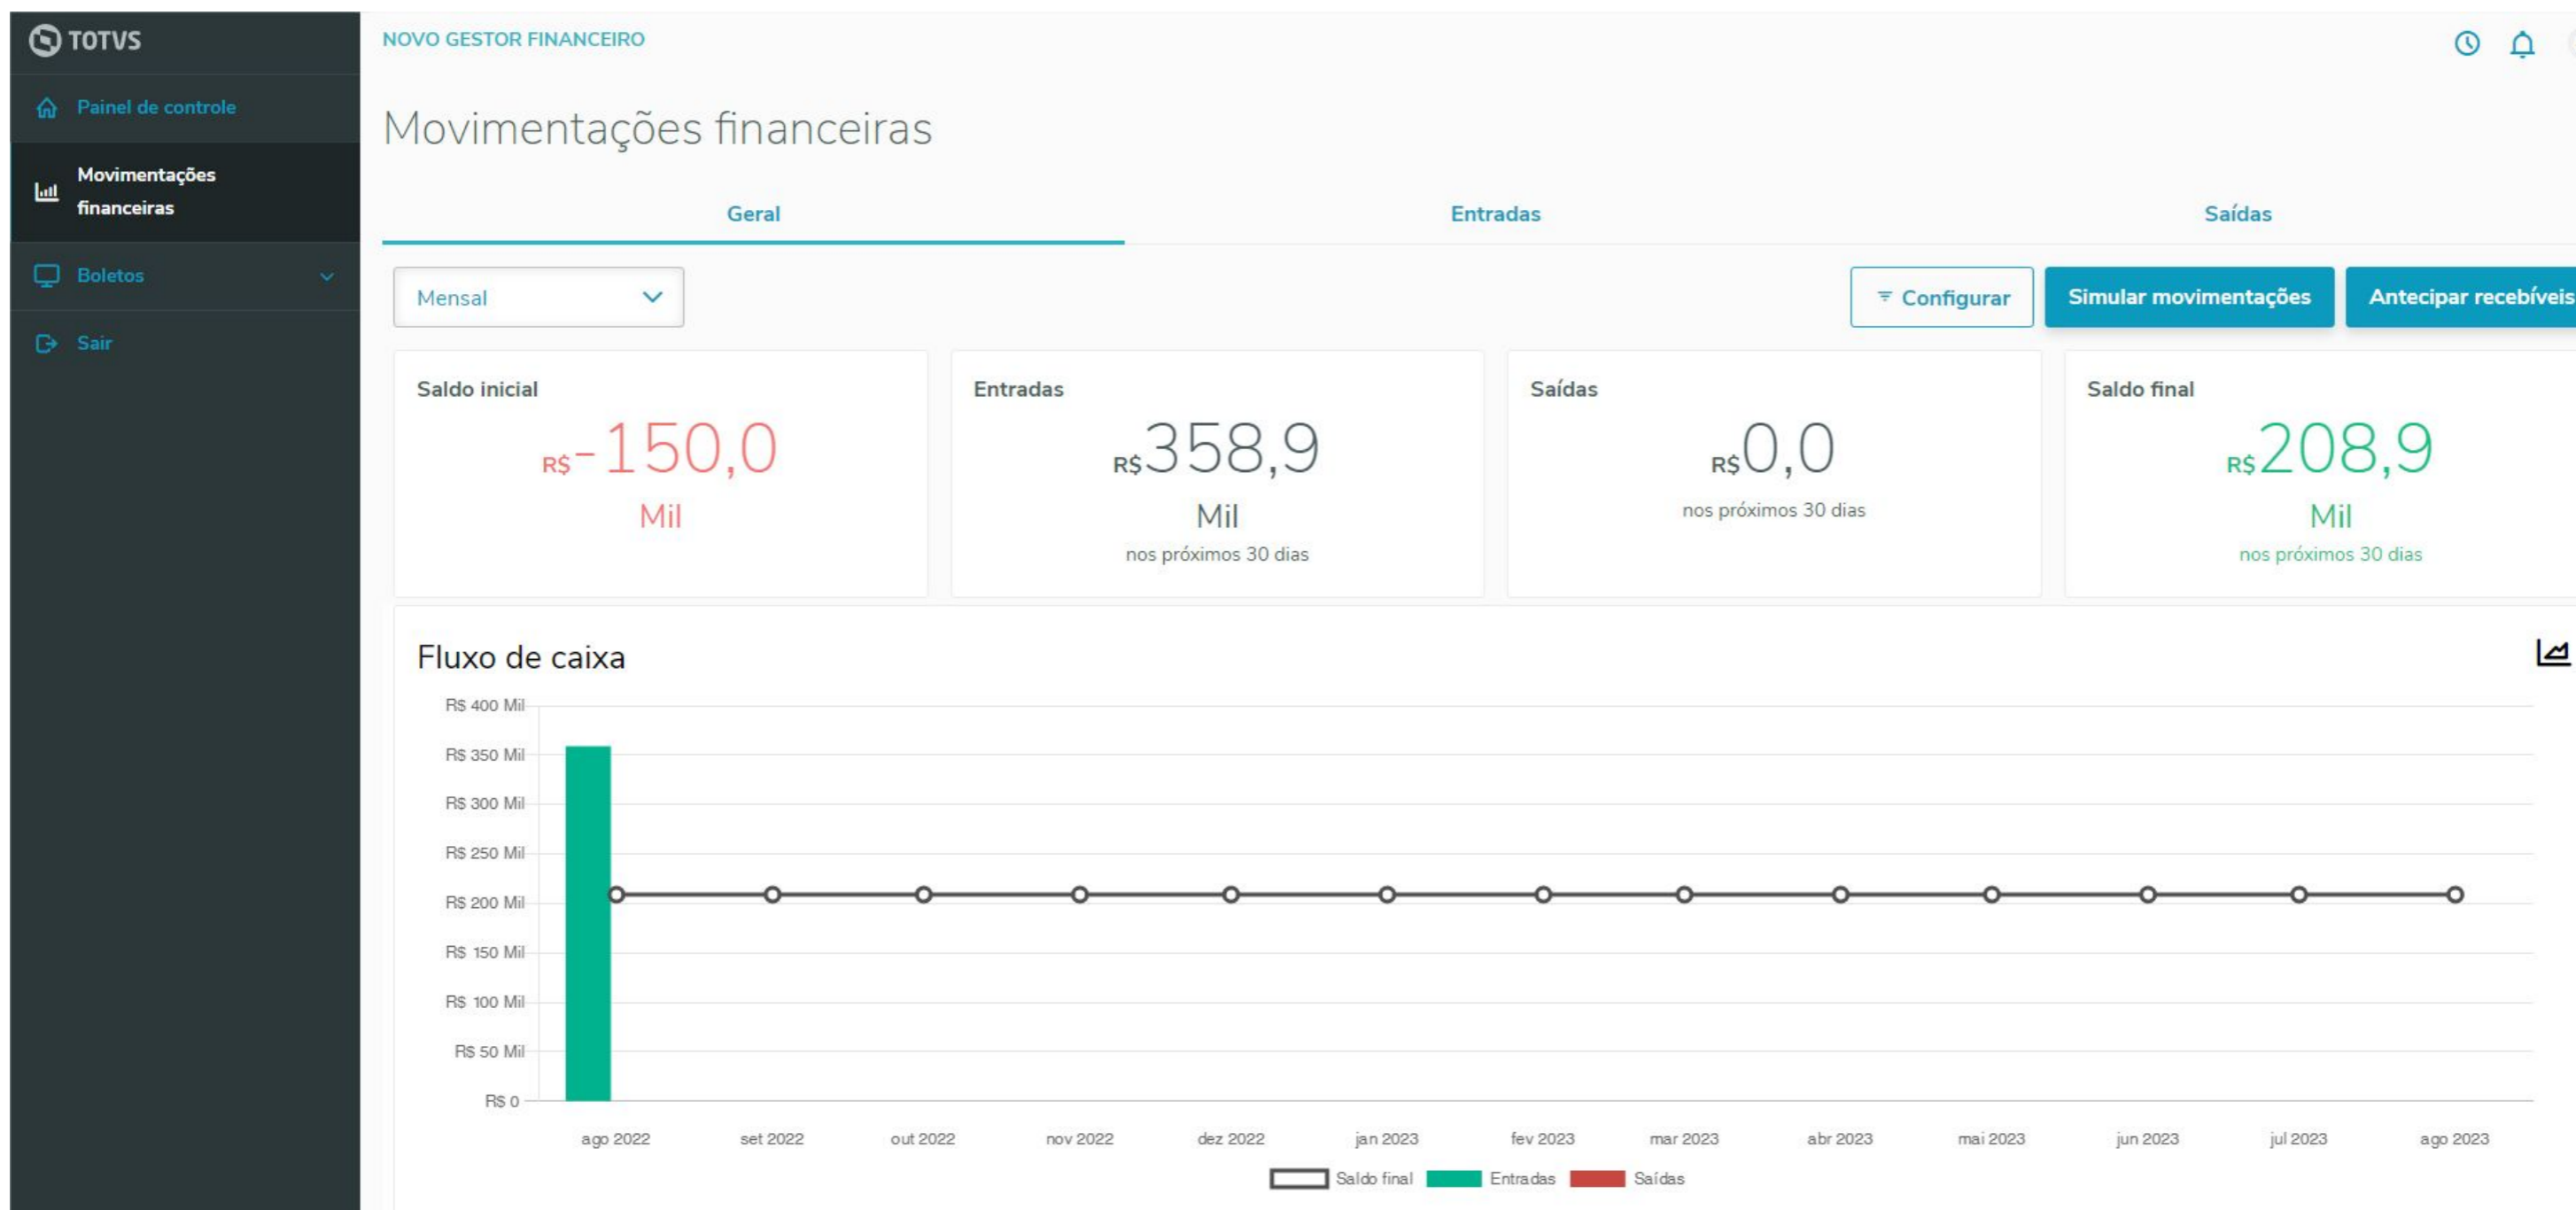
TOTVS

Painel de controle

Movimentações financeiras

Boletos

Sair

NOVO GESTOR FINANCEIRO

Movimentações financeiras

Geral

Entradas

Saídas

Mensal

Configurar

Simular movimentações

Antecipar recebíveis

Saldo inicial
R$ -150,0
Mil

Entradas
R$ 358,9
Mil
nos próximos 30 dias

Saídas
R$ 0,0
nos próximos 30 dias

Saldo final
R$ 208,9
Mil
nos próximos 30 dias

Fluxo de caixa

R$ 400 Mil
R$ 350 Mil
R$ 300 Mil
R$ 250 Mil
R$ 200 Mil
R$ 150 Mil
R$ 100 Mil
R$ 50 Mil
R$ 0

ago 2022 set 2022 out 2022 nov 2022 dez 2022 jan 2023 fev 2023 mar 2023 abr 2023 mai 2023 jun 2023 jul 2023 ago 2023

Saldo final Entradas Saídas